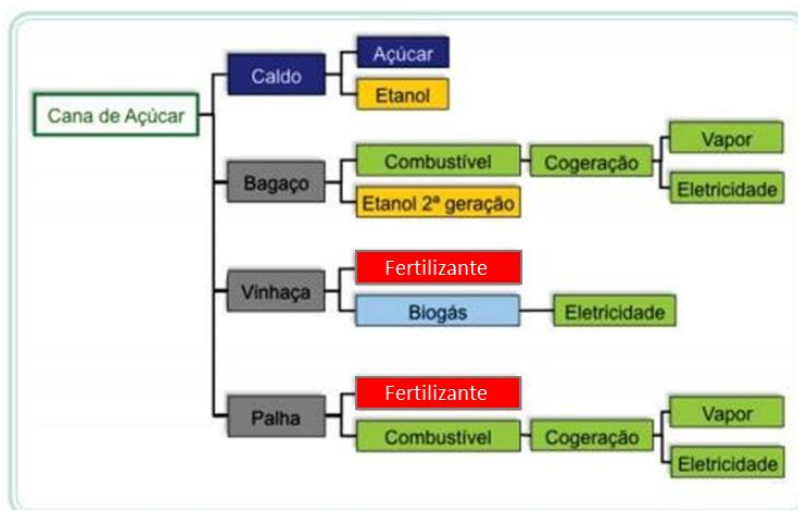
Cana de Açúcar

Caldo
Açúcar
Etanol

Bagaço
Combustível
Cogeração
Vapor
Eletricidade
Etanol 2ª geração

Vinhaça
Fertilizante
Biogás
Eletricidade

Palha
Fertilizante
Combustível
Cogeração
Vapor
Eletricidade